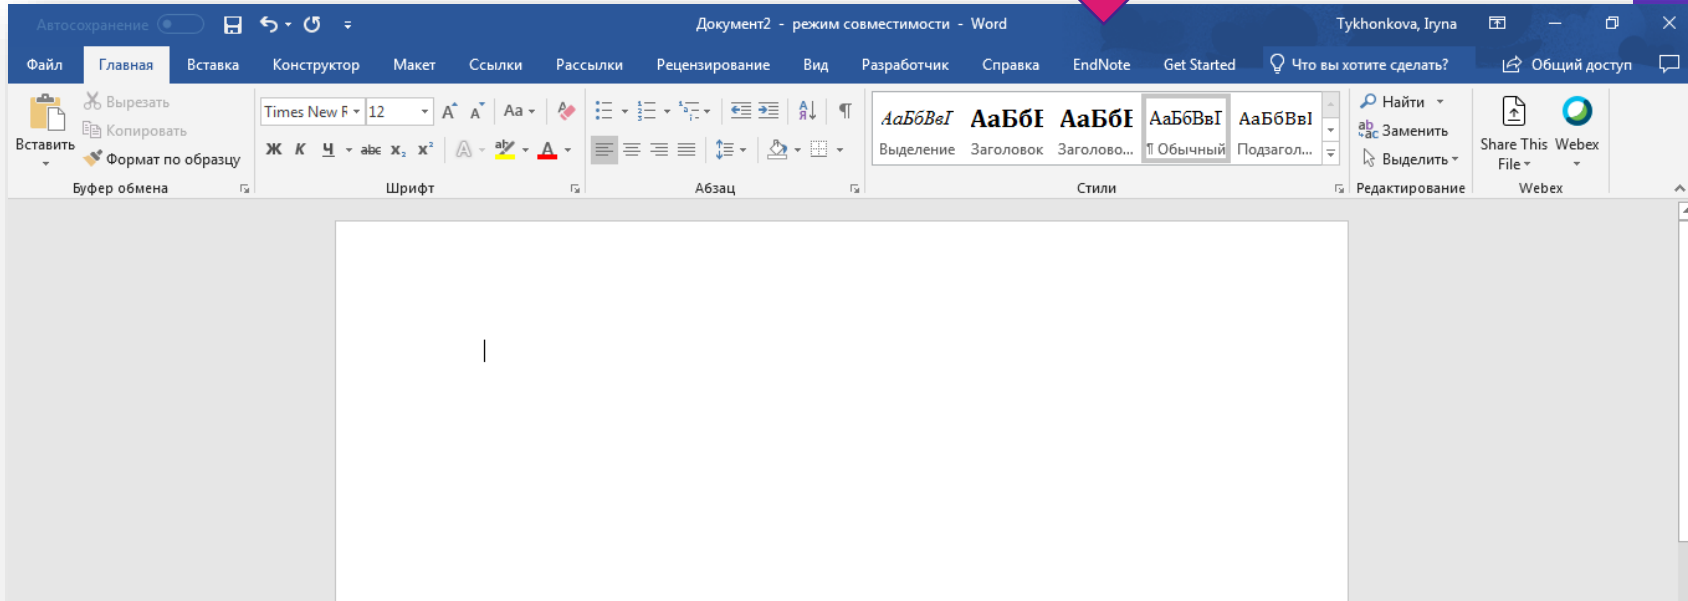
Автосохранение

Документ2 - режим совместимости - Word

Tykhonkova, Iryna

Файл Главная Вставка Конструктор Макет Ссылки Рассылки Рецензирование Вид Разработчик Справка EndNote Get Started Что вы хотите сделать? Общий доступ

Вставить
Вырезать
Копировать
Формат по образцу
Буфер обмена

Times New R 12
Aa
Ж К Ч abc $x_2$ $x^2$
A
Шрифт

Абзац

АаБбВвГ Выделение
АаБбГ Заголовок
АаБбГ Заголово...
АаБбВвГ ¶ Обычный
АаБбВвI Подзагол...
Стили

Найти
Заменить
Выделить
Редактирование

Share This File
Webex
Webex